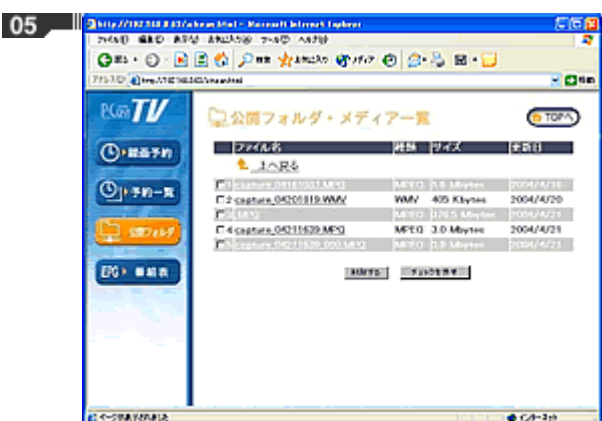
05

http://192.168.0.43/... - Microsoft Internet Explorer

ファイル(F) 編集(E) 表示(V) お気に入り(A) ツール(T) ヘルプ(H)

アドレス(D) http://192.168.0.43/...

PC TV

録画予約

予約一覧

公開フォルダ

EPG 番組表

公開フォルダ・メディア一覧

TOPへ

| ファイル名 | 種類 | サイズ | 更新日 |
|---|---|---|---|
| 上へ戻る | | | |
| 1 capture_04161337.MPG | MPEG | 1.6 Mbytes | 2004/4/16 |
| 2 capture_04201819.WMV | WMV | 405 Kbytes | 2004/4/20 |
| 3 MPEG | MPEG | 376.5 Mbytes | 2004/4/21 |
| 4 capture_04211639.MPG | MPEG | 3.0 Mbytes | 2004/4/21 |
| 5 capture_04211639_000.MPG | MPEG | 3.0 Mbytes | 2004/4/21 |

削除する　チェックを解除

ページが表示されました

インターネット